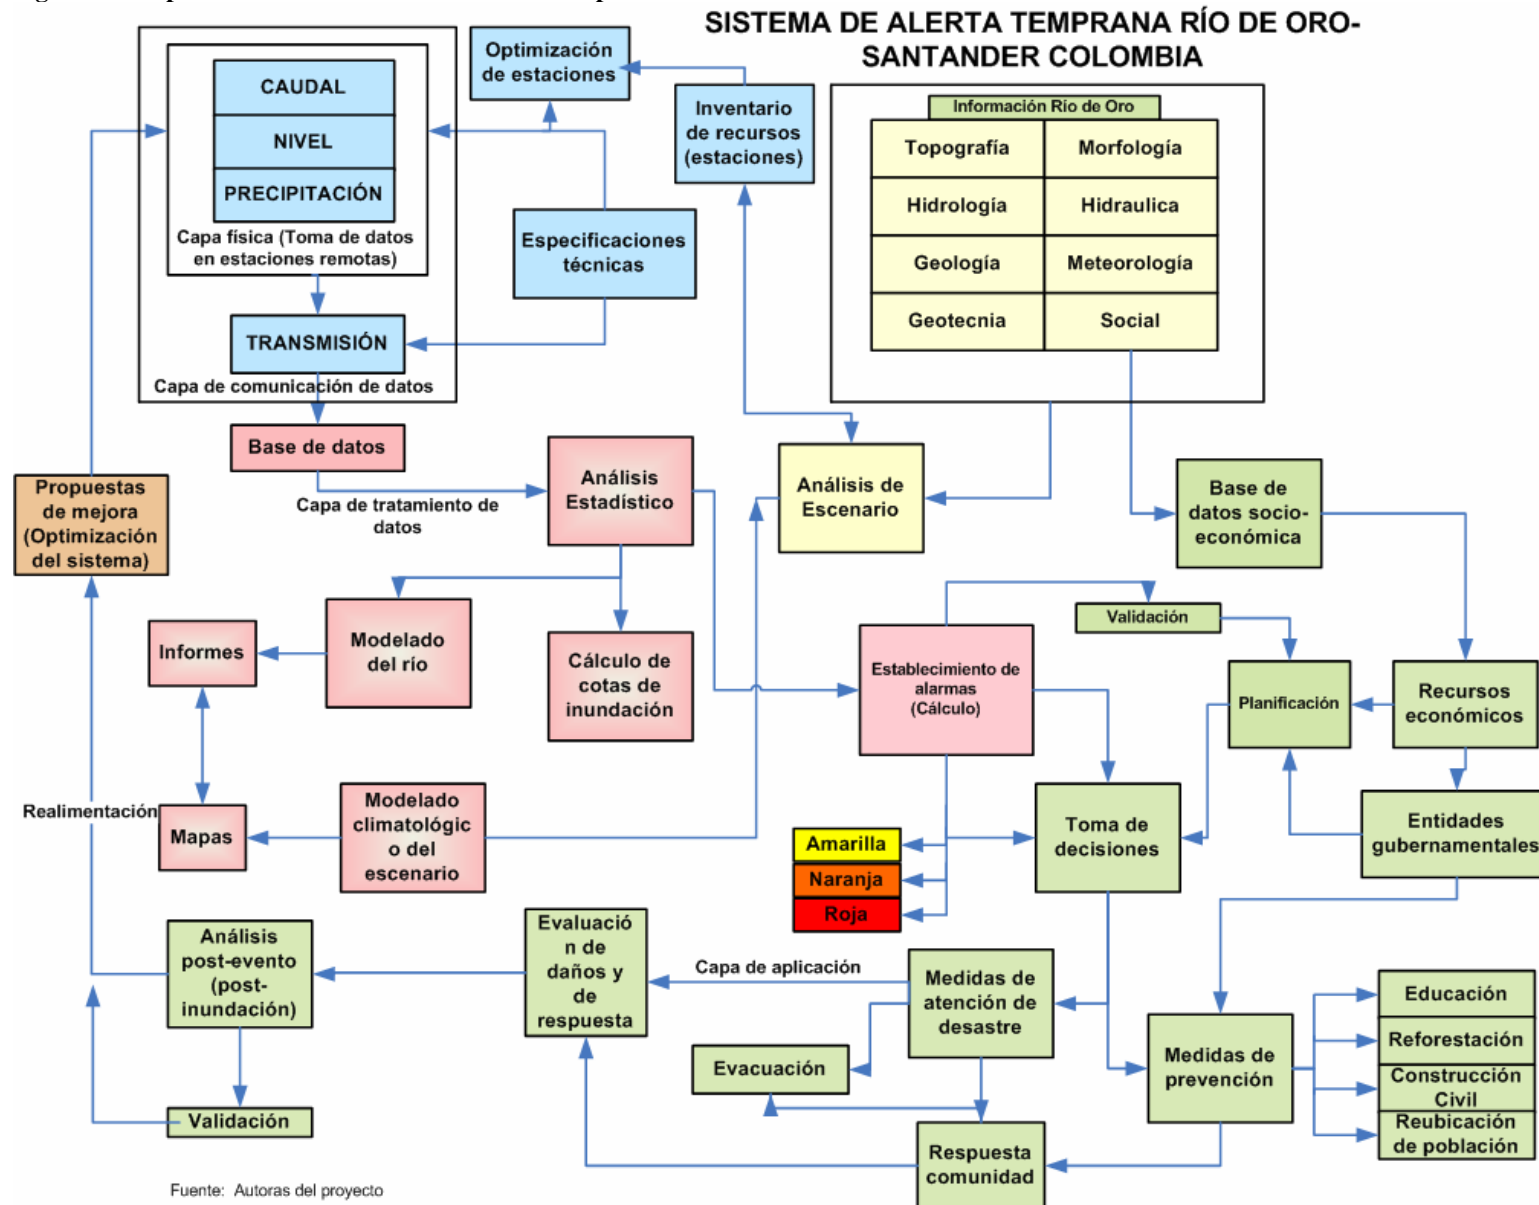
SISTEMA DE ALERTA TEMPRANA RÍO DE ORO-SANTANDER COLOMBIA

CAUDAL
NIVEL
PRECIPITACIÓN
Capa física (Toma de datos en estaciones remotas)

Optimización de estaciones

Inventario de recursos (estaciones)

Especificaciones técnicas

TRANSMISIÓN
Capa de comunicación de datos

Información Río de Oro

| Topografía | Morfología |
|---|---|
| Hidrología | Hidraulica |
| Geología | Meteorología |
| Geotecnia | Social |

Base de datos

Capa de tratamiento de datos

Análisis Estadístico

Análisis de Escenario

Base de datos socio-económica

Propuestas de mejora (Optimización del sistema)

Informes

Modelado del río

Cálculo de cotas de inundación

Validación

Establecimiento de alarmas (Cálculo)

Planificación

Recursos económicos

Realimentación

Mapas

Modelado climatológic o del escenario

Amarilla
Naranja
Roja

Toma de decisiones

Entidades gubernamentales

Análisis post-evento (post-inundación)

Evaluación de daños y de respuesta

Capa de aplicación

Medidas de atención de desastre

Evacuación

Medidas de prevención

Educación
Reforestación
Construcción Civil
Reubicación de población

Validación

Respuesta comunidad

Fuente: Autoras del proyecto